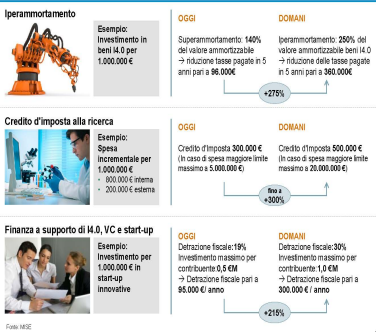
Iperammortamento

Esempio: Investimento in beni I4.0 per 1.000.000 €

OGGI

Superammortamento: 140% del valore ammortizzabile → riduzione tasse pagate in 5 anni pari a 96.000€

DOMANI

Iperammortamento: 250% del valore ammortizzabile beni I4.0 → riduzione delle tasse pagate in 5 anni pari a 360.000€

+275%

Credito d'imposta alla ricerca

Esempio: Spesa incrementale per 1.000.000 €
• 800.000 € interna
• 200.000 € esterna

OGGI

Credito d'Imposta 300.000 € (In caso di spesa maggiore limite massimo a 5.000.000 €)

DOMANI

Credito d'Imposta 500.000 € (In caso di spesa maggiore limite massimo a 20.000.000 €)

fino a +300%

Finanza a supporto di I4.0, VC e start-up

Esempio: Investimento per 1.000.000 € in start-up innovative

OGGI

Detrazione fiscale: 19% Investimento massimo per contribuente 0,5 €M → Detrazione fiscale pari a 95.000 €/ anno

DOMANI

Detrazione fiscale: 30% Investimento massimo per contribuente 1,0 €M → Detrazione fiscale pari a 300.000 € / anno

+215%

Fonte: MISE